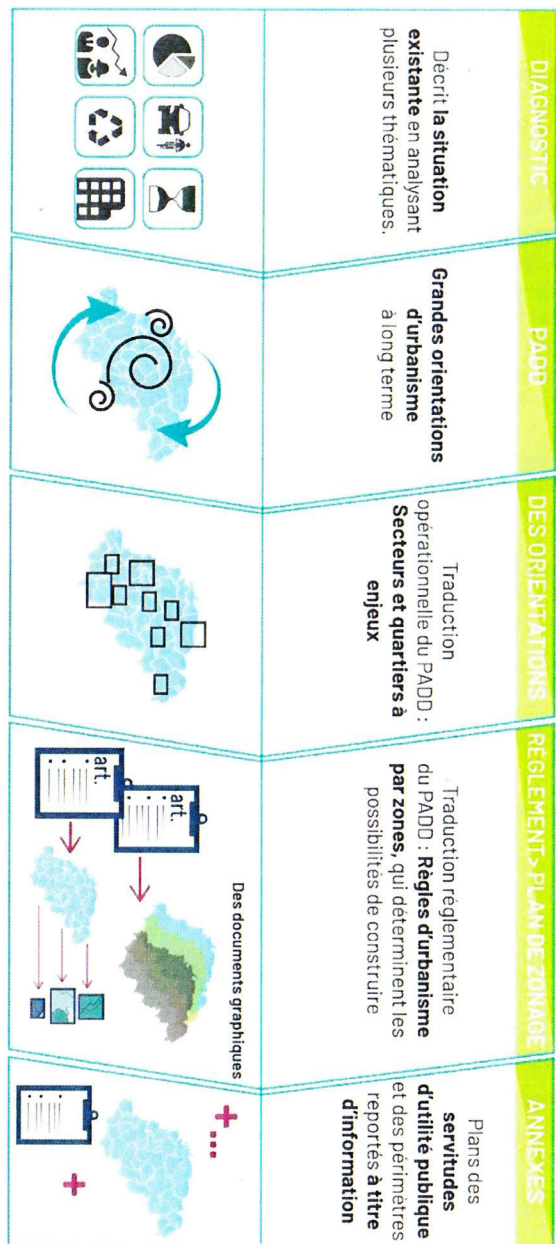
DIAGNOSTIC

Décrit **la situation existante** en analysant plusieurs thématiques.

PADD

**Grandes orientations d'urbanisme** à long terme

DES ORIENTATIONS

Traduction opérationnelle du PADD : **Secteurs et quartiers à enjeux**

RÈGLEMENT-PLAN DE ZONAGE

Traduction réglementaire du PADD : **Règles d'urbanisme par zones,** qui déterminent les possibilités de construire

art.

art.

Des documents graphiques

ANNEXES

Plans des **servitudes d'utilité publique** et des périmètres reportés **à titre d'information**

+

+ ...